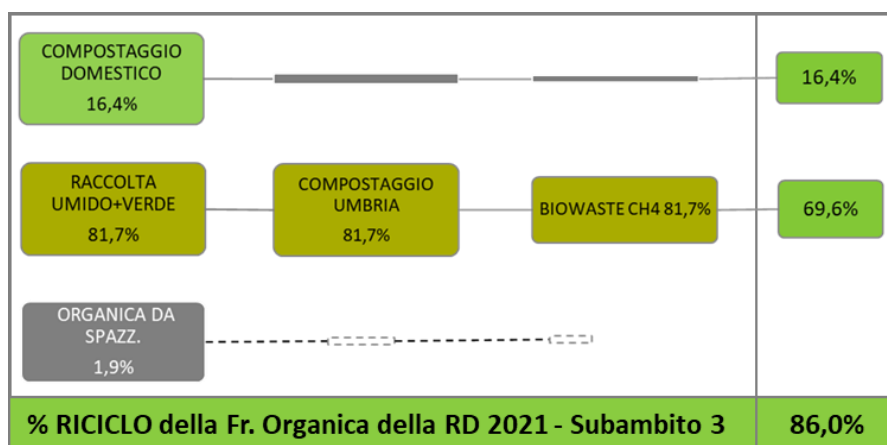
COMPOSTAGGIO DOMESTICO
16,4%

16,4%

RACCOLTA UMIDO+VERDE
81,7%

COMPOSTAGGIO UMBRIA
81,7%

BIOWASTE CH4 81,7%

69,6%

ORGANICA DA SPAZZ.
1,9%

% RICICLO della Fr. Organica della RD 2021 - Subambito 3

86,0%